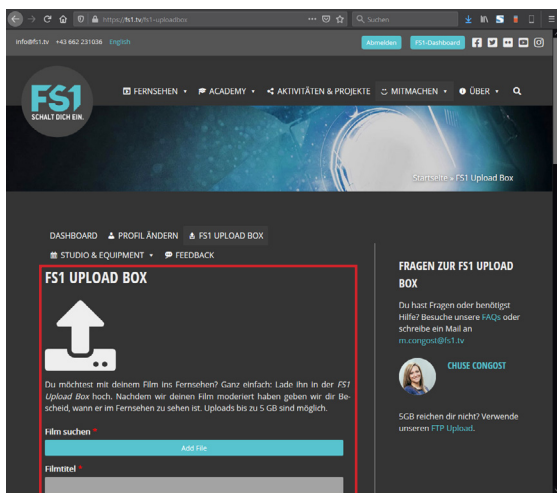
https://fs1.tv/fs1-uploadbox

Suchen

info@fs1.tv +43 662 231036 English

Abmelden FS1-Dashboard

FS1 SCHALT DICH EIN.

FERNSEHEN ACADEMY AKTIVITÄTEN & PROJEKTE MITMACHEN ÜBER

Startseite » FS1 Upload Box

DASHBOARD PROFIL ÄNDERN FS1 UPLOAD BOX

STUDIO & EQUIPMENT FEEDBACK

FS1 UPLOAD BOX

Du möchtest mit deinem Film ins Fernsehen? Ganz einfach: Lade ihn in der *FS1 Upload Box* hoch. Nachdem wir deinen Film moderiert haben geben wir dir Bescheid, wann er im Fernsehen zu sehen ist. Uploads bis zu 5 GB sind möglich.

Film suchen *

Add File

Filmtitel *

FRAGEN ZUR FS1 UPLOAD BOX

Du hast Fragen oder benötigst Hilfe? Besuche unsere FAQs oder schreibe ein Mail an m.congost@fs1.tv

CHUSE CONGOST

5GB reichen dir nicht? Verwende unseren FTP Upload.